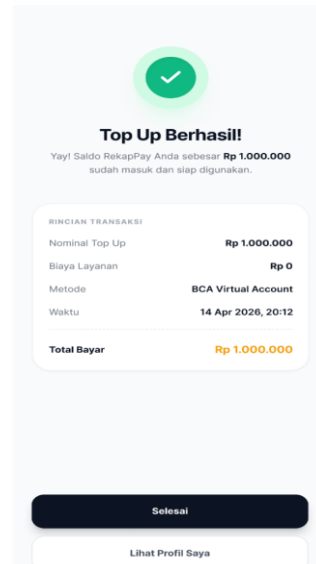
Top Up Berhasil!

Yay! Saldo RekapPay Anda sebesar Rp 1.000.000 sudah masuk dan siap digunakan.

RINCIAN TRANSAKSI

| | |
|---|---|
| Nominal Top Up | Rp 1.000.000 |
| Biaya Layanan | Rp 0 |
| Metode | BCA Virtual Account |
| Waktu | 14 Apr 2026, 20:12 |
| Total Bayar | Rp 1.000.000 |

Selesai

Lihat Profil Saya